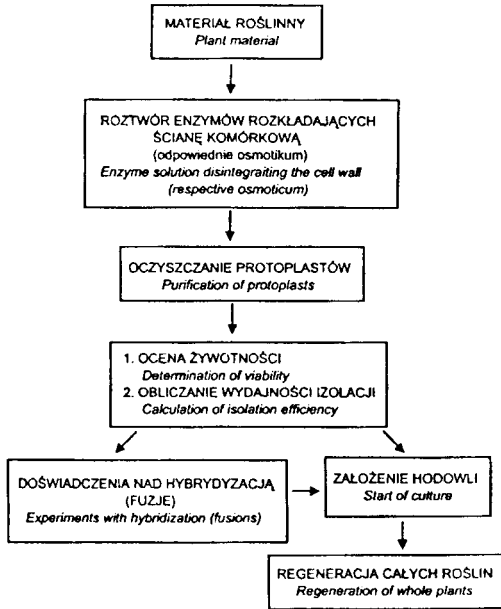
MATERIAŁ ROŚLINNY
Plant material

ROZTWÓR ENZYMÓW ROZKŁADAJĄCYCH ŚCIANĘ KOMÓRKOWĄ
(odpowiednie osmotikum)
Enzyme solution disintegraiting the cell wall
(respective osmoticum)

OCZYSZCZANIE PROTOPLASTÓW
Purification of protoplasts

1. OCENA ŻYWOTNOŚCI
Determination of viability
2. OBLICZANIE WYDAJNOŚCI IZOLACJI
Calculation of isolation efficiency

DOŚWIADCZENIA NAD HYBRYDYZACJĄ (FUZJE)
Experiments with hybridization (fusions)

ZAŁOŻENIE HODOWLI
Start of culture

REGENERACJA CAŁYCH ROŚLIN
Regeneration of whole plants